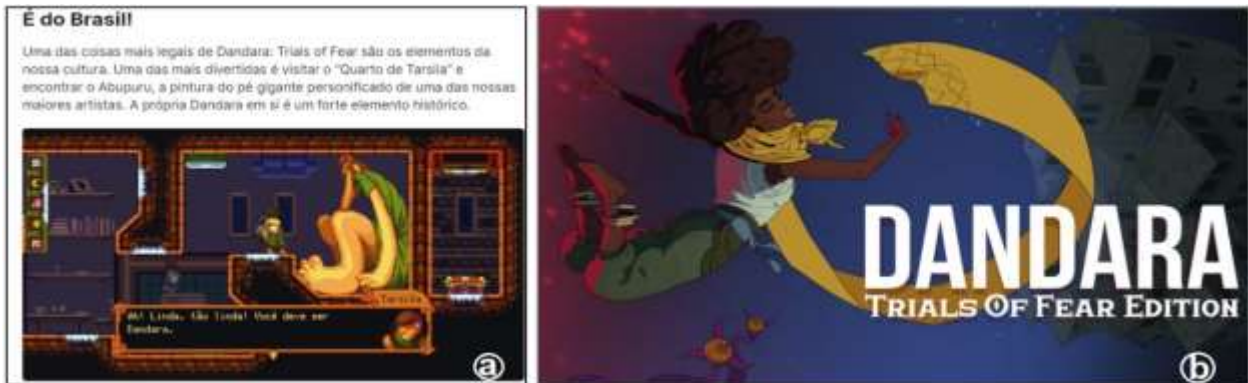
É do Brasil!

Uma das coisas mais legais de Dandara: Trials of Fear são os elementos da nossa cultura. Uma das mais divertidas é visitar o "Quarto de Tarsila" e encontrar o Abupuru, a pintura do pé gigante personificado de uma das nossas maiores artistas. A própria Dandara em si é um forte elemento histórico.

Tarsila

Ah! Linda, tão linda! Você deve ser Dandara.

ⓐ

DANDARA
TRIALS OF FEAR EDITION

ⓑ